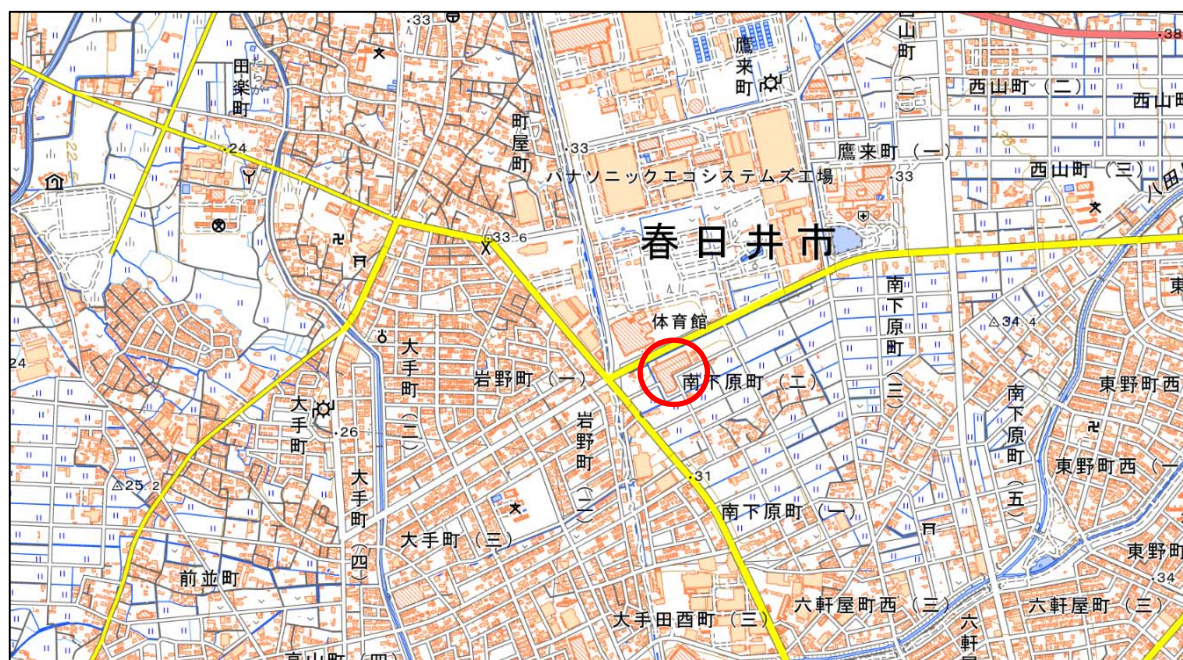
33
38
山町（二）
西山町（二）
西山
鷹来町
田楽町
町屋町
33
パナソニックエコシステムズ工場
鷹来町（一）
33
西山町（三）
八田
24
22
33.6
春日井市
南下原町（三）
東
体育館
34.4
24
大手町（二）
岩野町（一）
南下原町（二）
東野町西
大手町
26
岩野町（二）
南下原町（五）
東野町西（一）
31
25.2
大手町（三）
南下原町（一）
大手町（四）
東野
前並町
34
大手田酉町（三）
六軒屋町西（三）
六軒屋町（三）
六軒屋
高山町（四）